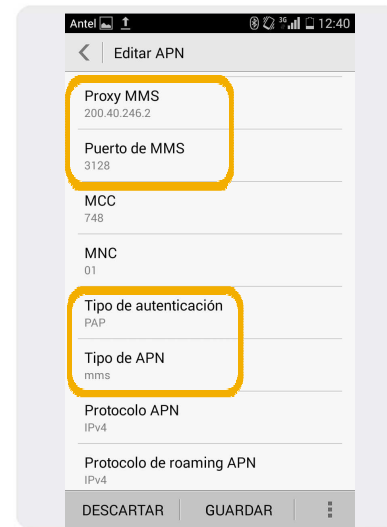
Antel 3G 12:40

Editar APN

Proxy MMS
200.40.246.2

Puerto de MMS
3128

MCC
748

MNC
01

Tipo de autenticación
PAP

Tipo de APN
mms

Protocolo APN
IPv4

Protocolo de roaming APN
IPv4

DESCARTAR GUARDAR